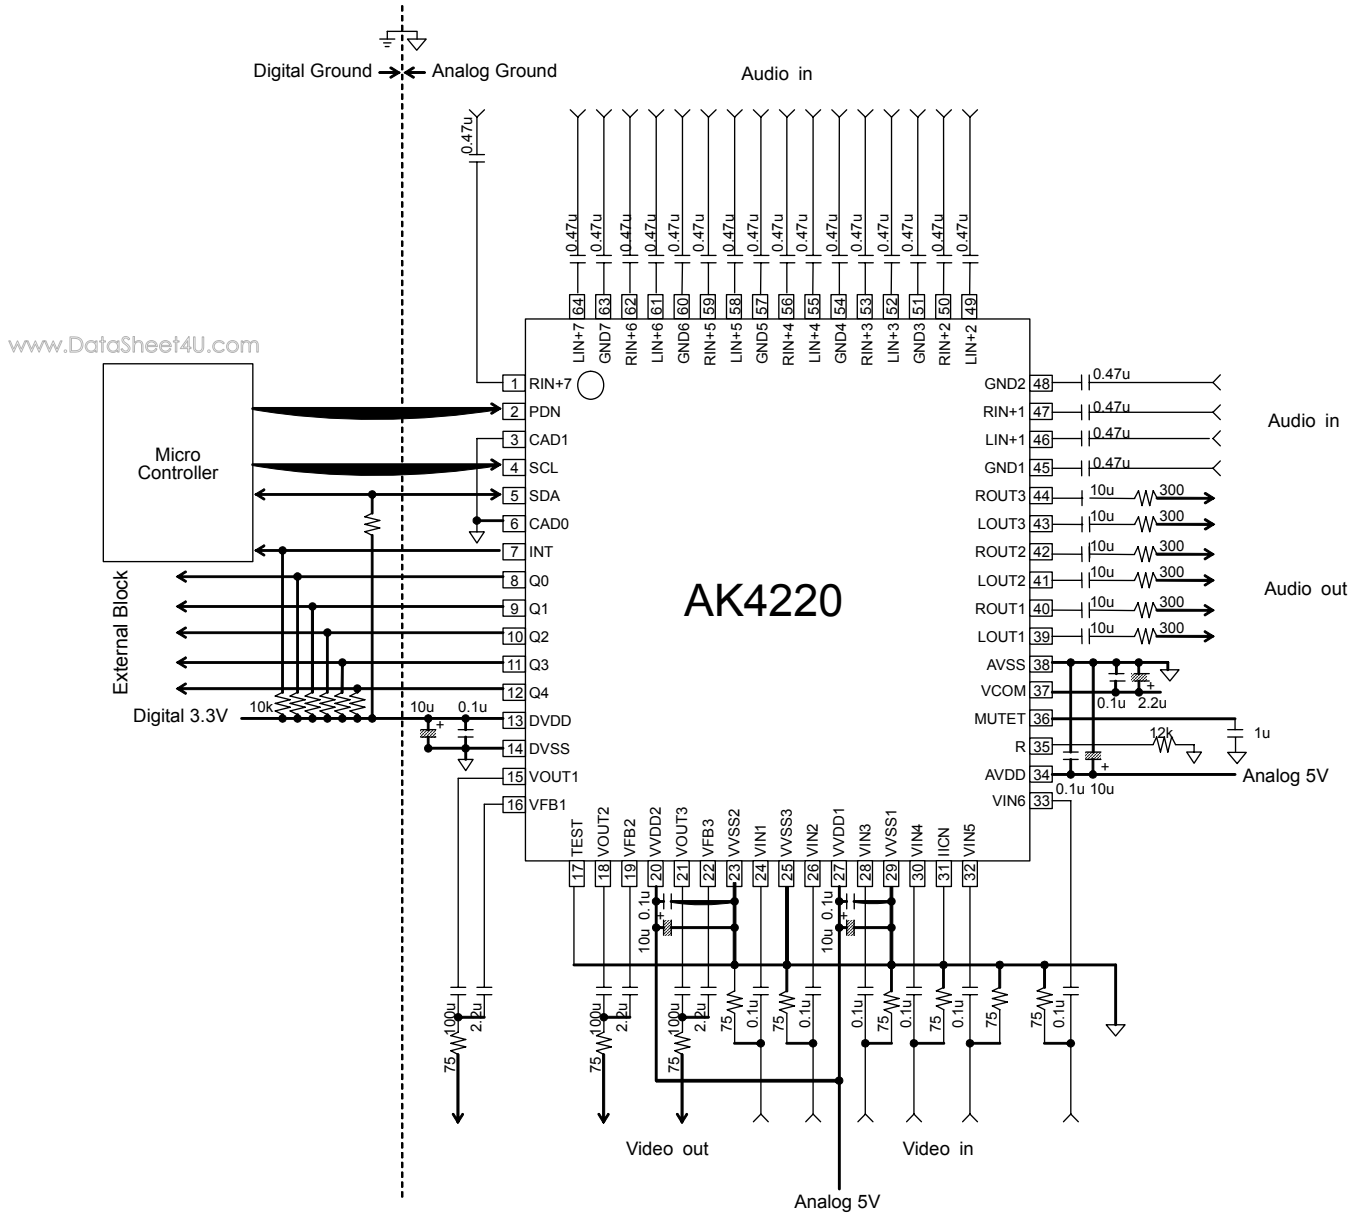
Digital Ground → ← Analog Ground

Audio in

0.47u

0.47u 0.47u 0.47u 0.47u 0.47u 0.47u 0.47u 0.47u 0.47u 0.47u 0.47u 0.47u 0.47u 0.47u 0.47u 0.47u

64 63 62 61 60 59 58 57 56 55 54 53 52 51 50 49

LIN+7 GND7 RIN+6 LIN+6 GND6 RIN+5 LIN+5 GND5 RIN+4 LIN+4 GND4 RIN+3 LIN+3 GND3 RIN+2 LIN+2

www.DataSheet4U.com

Micro Controller

External Block

1 RIN+7
2 PDN
3 CAD1
4 SCL
5 SDA
6 CAD0
7 INT
8 Q0
9 Q1
10 Q2
11 Q3
12 Q4
13 DVDD
14 DVSS
15 VOUT1
16 VFB1

10k
Digital 3.3V
10u
0.1u

AK4220

GND2 48 0.47u
RIN+1 47 0.47u
LIN+1 46 0.47u
GND1 45 0.47u
ROUT3 44 10u 300
LOUT3 43 10u 300
ROUT2 42 10u 300
LOUT2 41 10u 300
ROUT1 40 10u 300
LOUT1 39 10u 300
AVSS 38
VCOM 37
MUTET 36
R 35
AVDD 34
VIN6 33

Audio in

Audio out

0.1u 2.2u
1u
12k
0.1u 10u
Analog 5V

17 TEST
18 VOUT2
19 VFB2
20 VVDD2
21 VOUT3
22 VFB3
23 VVSS2
24 VIN1
25 VVSS3
26 VIN2
27 VVDD1
28 VIN3
29 VVSS1
30 VIN4
31 IICN
32 VIN5

10u 0.1u
10u 0.1u

100u 2.2u 75
100u 2.2u 75
100u 2.2u 75
75 0.1u 75 0.1u 0.1u 75 0.1u 75 0.1u 75 75 0.1u

Video out

Video in

Analog 5V